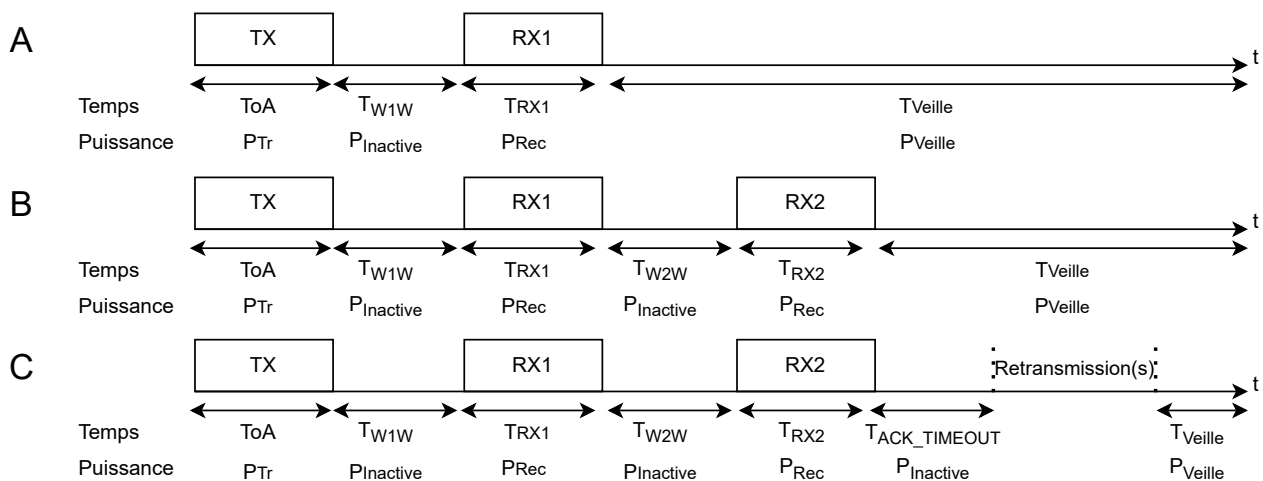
A

TX RX1 t

Temps ToA $T_{W1W}$ $T_{RX1}$ $T_{Veille}$

Puissance $P_{Tr}$ $P_{Inactive}$ $P_{Rec}$ $P_{Veille}$

B

TX RX1 RX2 t

Temps ToA $T_{W1W}$ $T_{RX1}$ $T_{W2W}$ $T_{RX2}$ $T_{Veille}$

Puissance $P_{Tr}$ $P_{Inactive}$ $P_{Rec}$ $P_{Inactive}$ $P_{Rec}$ $P_{Veille}$

C

TX RX1 RX2 Retransmission(s) t

Temps ToA $T_{W1W}$ $T_{RX1}$ $T_{W2W}$ $T_{RX2}$ $T_{ACK\_TIMEOUT}$ $T_{Veille}$

Puissance $P_{Tr}$ $P_{Inactive}$ $P_{Rec}$ $P_{Inactive}$ $P_{Rec}$ $P_{Inactive}$ $P_{Veille}$